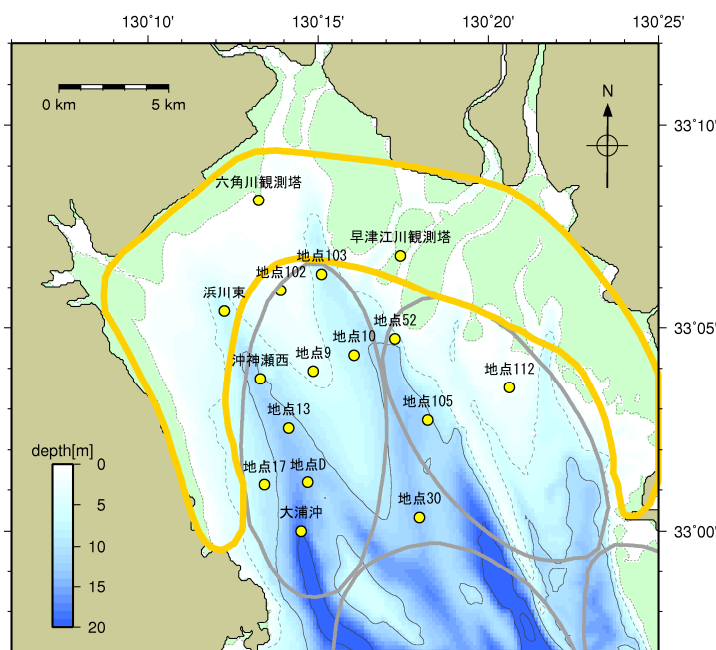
130°10'
130°15'
130°20'
130°25'
0 km
5 km
N
33°10'
33°05'
33°00'
六角川観測塔
早津江川観測塔
地点103
地点102
浜川東
地点52
地点10
地点9
沖神瀬西
地点112
地点105
地点13
depth[m]
0
5
10
15
20
地点17
地点D
地点30
大浦沖